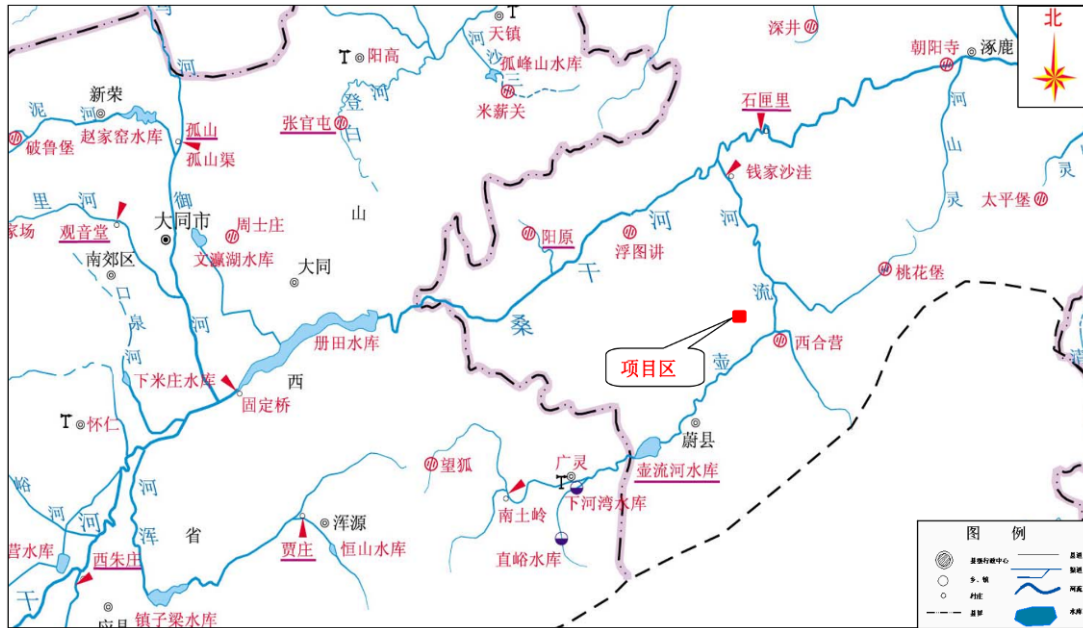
北

天镇
阳高
河
沙
孤峰山水库
米薪关
深井
朝阳寺
涿鹿
新荣
泥
河
赵家窑水库
孤山
孤山渠
破鲁堡
张官屯
登
白
石匣里
钱家沙洼
河
山
灵
太平堡
里
河
观音堂
家场
御
大同市
周士庄
文瀛湖水库
山
大同
阳原
浮图讲
河
干
桃花堡
南郊区
口
泉
河
河
册田水库
桑
流
西合营
项目区
壶
下米庄水库
固定桥
西
怀仁
望狐
广灵
蔚县
壶流河水库
南土岭
下河湾水库
直峪水库
河
浑
省
浑源
贾庄
恒山水库
峪
河
营水库
西朱庄
镇子梁水库
干
应县
图 例
县级行政中心
乡、镇
村庄
县界
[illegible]